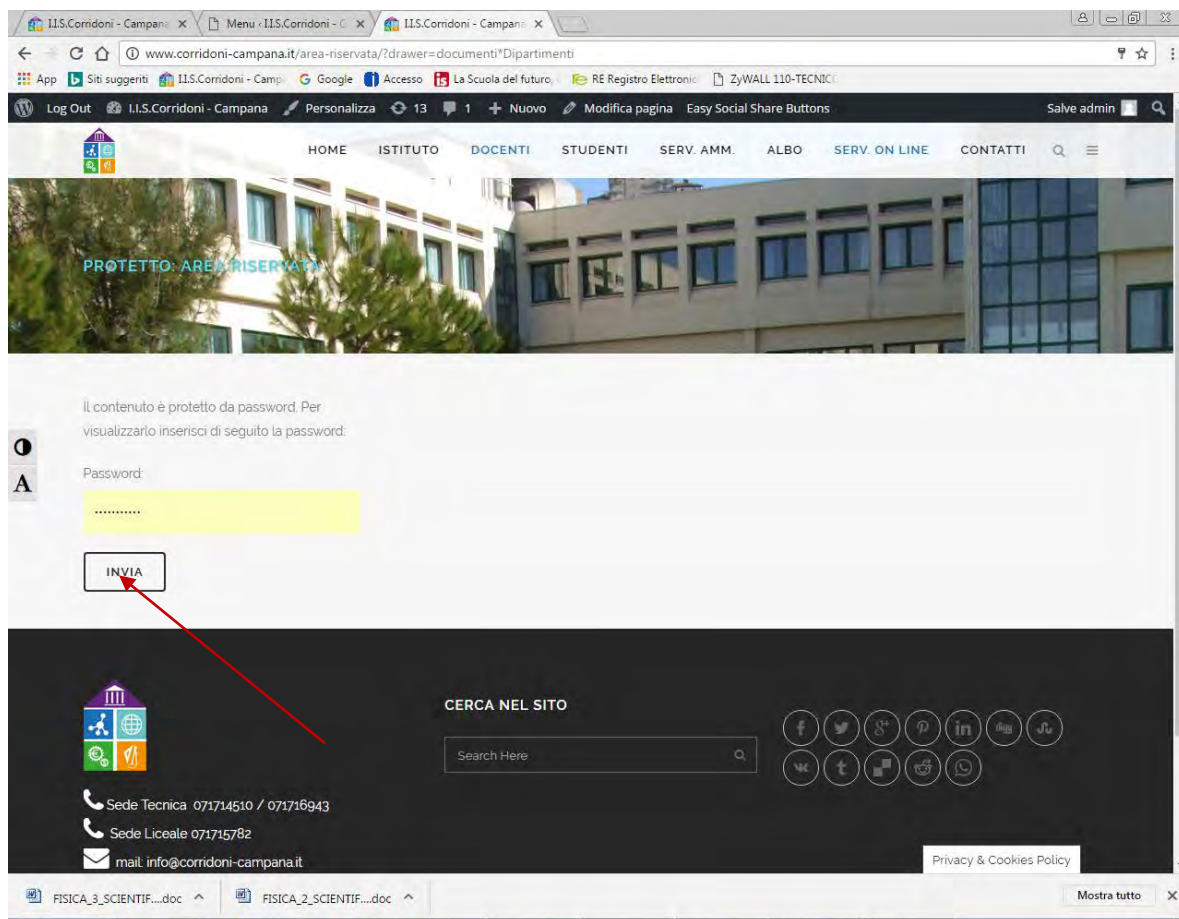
I.I.S.Corridoni - Campana ×  Menu ‹ I.I.S.Corridoni - C ×  I.I.S.Corridoni - Campana ×

www.corridoni-campana.it/area-riservata/?drawer=documenti*Dipartimenti

App  Siti suggeriti  I.I.S.Corridoni - Camp  Google  Accesso  La Scuola del futuro,  RE Registro Elettronic  ZyWALL 110-TECNIC

Log Out  I.I.S.Corridoni - Campana  Personalizza  13  1  Nuovo  Modifica pagina  Easy Social Share Buttons  Salve admin

HOME  ISTITUTO  DOCENTI  STUDENTI  SERV. AMM.  ALBO  SERV. ON LINE  CONTATTI

PROTETTO: AREA RISERVATA

Il contenuto è protetto da password. Per visualizzarlo inserisci di seguito la password:

Password:

••••••••••

INVIA

CERCA NEL SITO

Search Here

Sede Tecnica 071714510 / 071716943

Sede Liceale 071715782

mail: info@corridoni-campana.it

Privacy & Cookies Policy

FISICA_3_SCIENTIF....doc  FISICA_2_SCIENTIF....doc  Mostra tutto